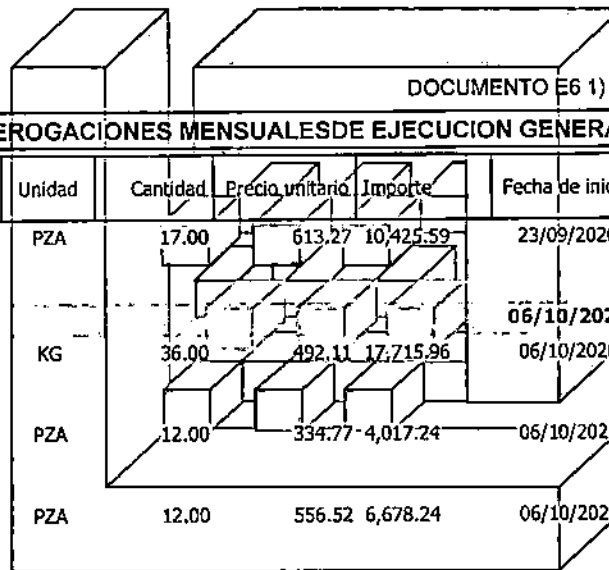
DOCUMENTO E6 1)

EROGACIONES MENSUALESDE EJECUCION GENER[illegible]

| Unidad | Cantidad | Precio unitario | Importe | Fecha de ini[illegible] |
|---|---|---|---|---|
| PZA | 17.00 | 613.27 | 10,425.59 | 23/09/202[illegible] |
| | | | | 06/10/202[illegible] |
| KG | 36.00 | 492.11 | 17,715.96 | 06/10/202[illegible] |
| PZA | 12.00 | 334.77 | 4,017.24 | 06/10/202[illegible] |
| PZA | 12.00 | 556.52 | 6,678.24 | 06/10/202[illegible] |